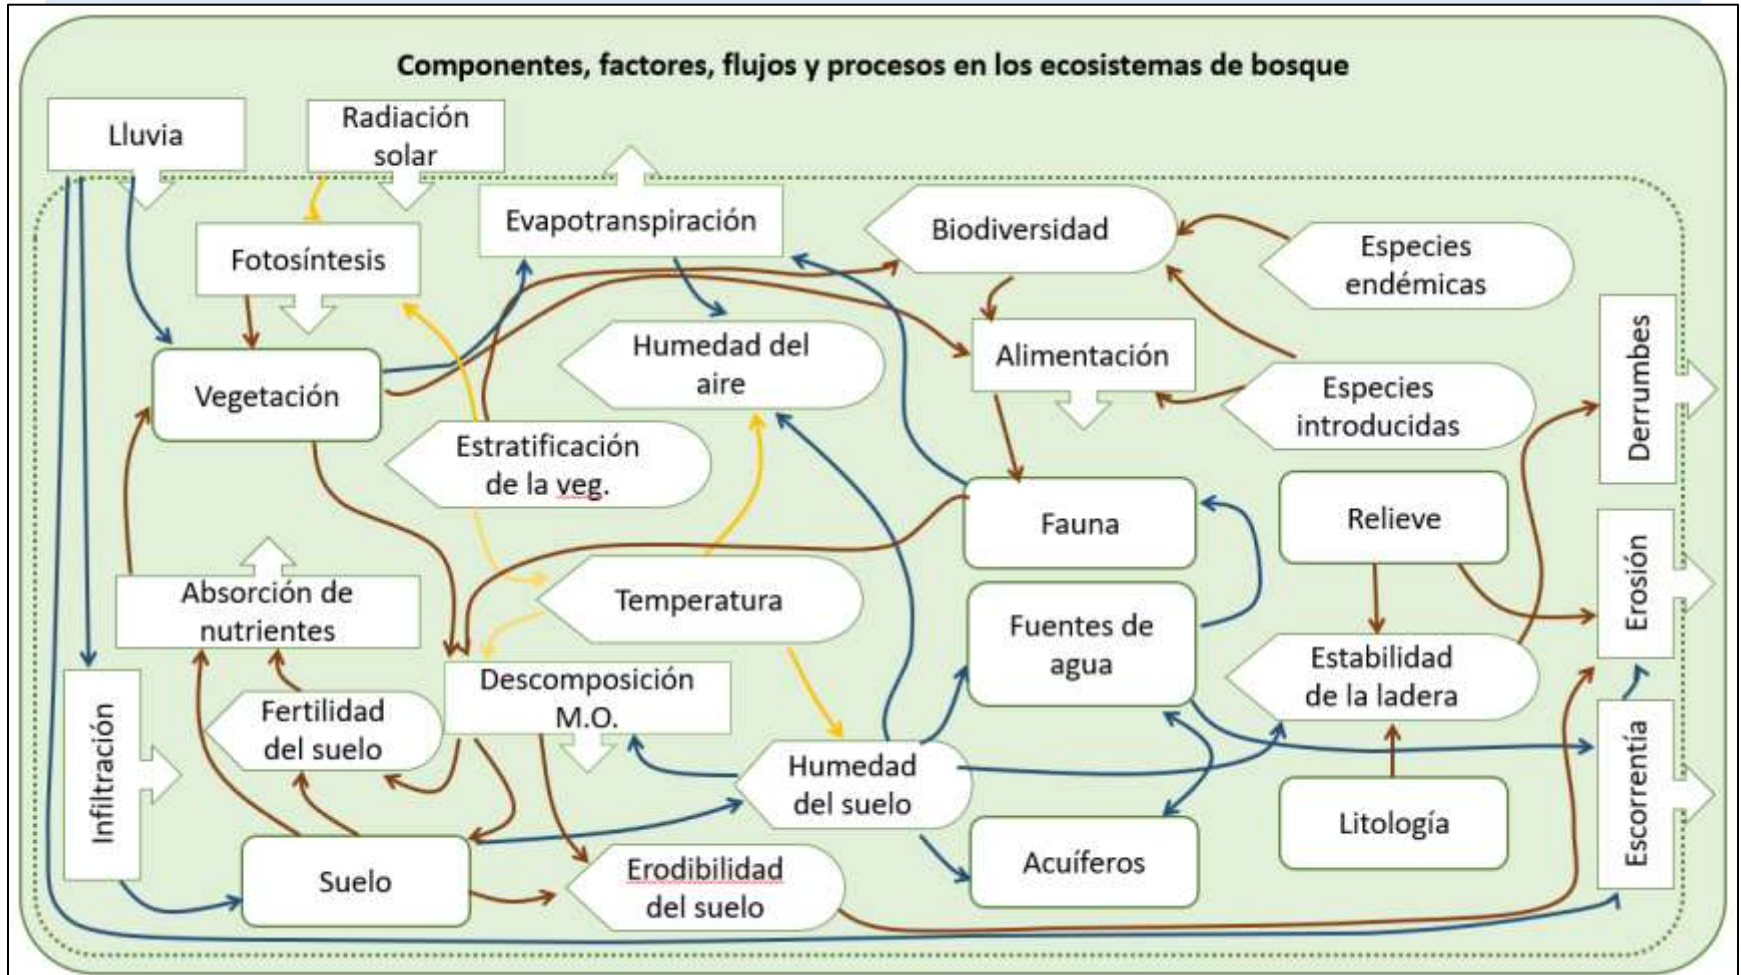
Componentes, factores, flujos y procesos en los ecosistemas de bosque

Lluvia

Radiación solar

Evapotranspiración

Biodiversidad

Especies endémicas

Fotosíntesis

Humedad del aire

Alimentación

Vegetación

Especies introducidas

Derrumbes

Estratificación de la veg.

Fauna

Relieve

Absorción de nutrientes

Temperatura

Fuentes de agua

Estabilidad de la ladera

Erosión

Descomposición M.O.

Fertilidad del suelo

Humedad del suelo

Infiltración

Litología

Escorrentía

Acuíferos

Suelo

Erodibilidad del suelo